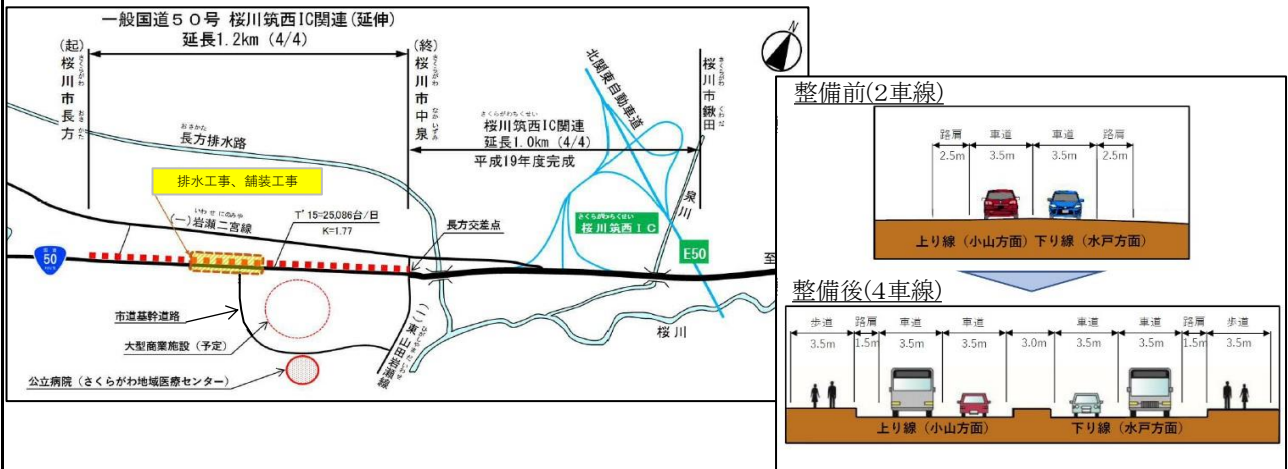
一般国道５０号 桜川筑西IC関連（延伸）
延長1.2km（4/4）

(起)
桜川市長方

(終)
桜川市中泉

桜川市鍬田

北関東自動車道

桜川筑西IC関連
延長1.0km（4/4）
平成19年度完成

長方排水路

排水工事、舗装工事

(一)岩瀬二宮線
T'15=25,086台/日
K=1.77

長方交差点

泉川

桜川筑西ＩＣ

E50

50

至

市道基幹道路

大型商業施設（予定）

(一)東山田岩瀬線

桜川

公立病院（さくらがわ地域医療センター）

整備前(2車線)

| 路肩 | 車道 | 車道 | 路肩 |
|---|---|---|---|
| 2.5m | 3.5m | 3.5m | 2.5m |

上り線（小山方面）下り線（水戸方面）

整備後(4車線)

| 歩道 | 路肩 | 車道 | 車道 | | 車道 | 車道 | 路肩 | 歩道 |
|---|---|---|---|---|---|---|---|---|
| 3.5m | 1.5m | 3.5m | 3.5m | 3.0m | 3.5m | 3.5m | 1.5m | 3.5m |

上り線（小山方面）
下り線（水戸方面）